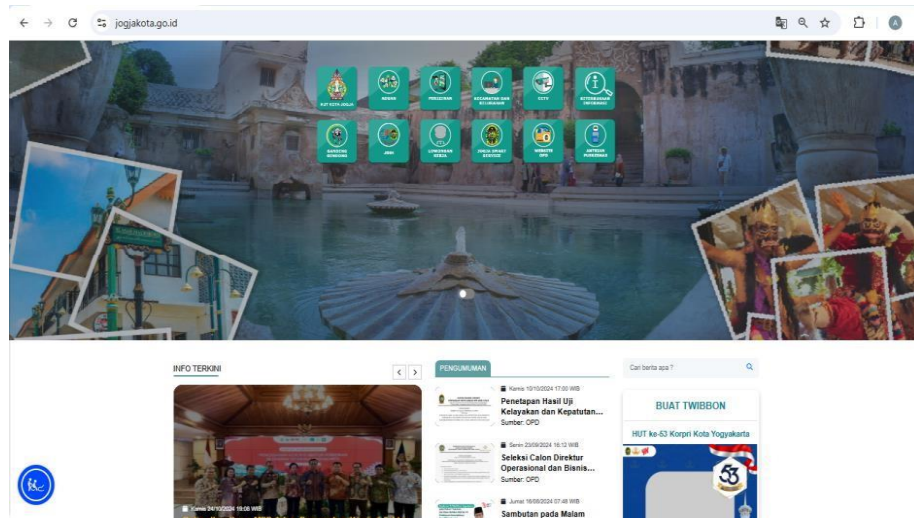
jogjakota.go.id

HUT KOTA JOGJA
NEWS
PERIZINAN
KECAMATAN DAN KELURAHAN
CCTV
KETERBUKAAN INFORMASI
BANDUNG NGUDUNG
JDIH
LOWONGAN KERJA
JOGJA SMART SERVICE
WEBSITE OPD
ANTRIAN PUSKESMAS

INFO TERKINI

Kamis 24/10/2024 19:06 WIB

PENGUMUMAN

Kamis 10/10/2024 17:00 WIB
Penetapan Hasil Uji Kelayakan dan Kepatutan...
Sumber: OPD

Senin 23/09/2024 16:12 WIB
Seleksi Calon Direktur Operasional dan Bisnis...
Sumber: OPD

Jumat 16/08/2024 07:46 WIB
Sambutan pada Malam

Cari berita apa ?

BUAT TWIBBON

HUT ke-53 Korpri Kota Yogyakarta

53